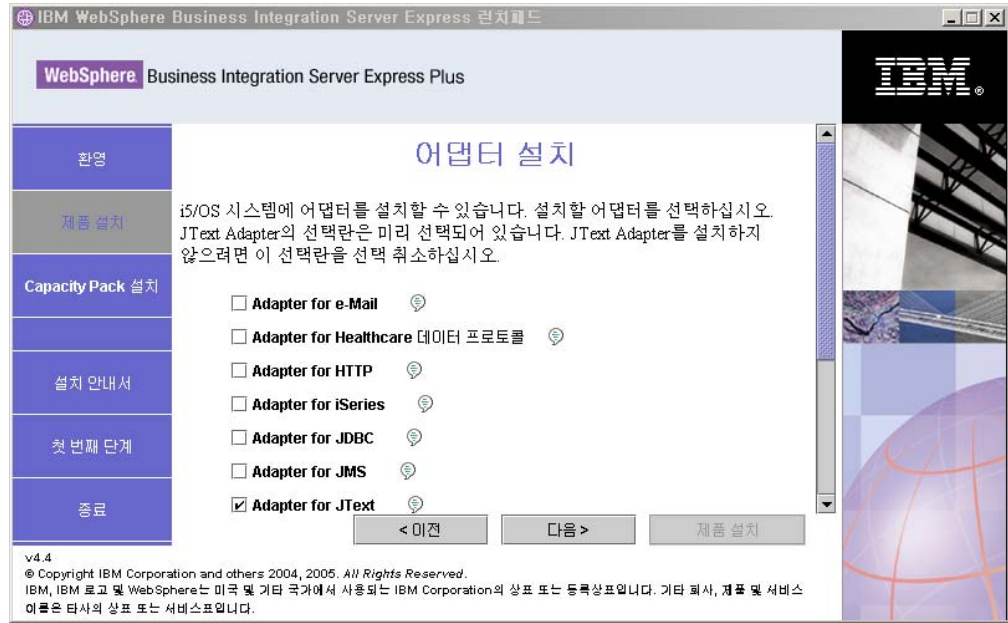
IBM WebSphere Business Integration Server Express 런치패드

WebSphere Business Integration Server Express Plus

IBM

환영

제품 설치

Capacity Pack 설치

설치 안내서

첫 번째 단계

종료

어댑터 설치

i5/OS 시스템에 어댑터를 설치할 수 있습니다. 설치할 어댑터를 선택하십시오. JText Adapter의 선택란은 미리 선택되어 있습니다. JText Adapter를 설치하지 않으려면 이 선택란을 선택 취소하십시오.

☐ Adapter for e-Mail

☐ Adapter for Healthcare 데이터 프로토콜

☐ Adapter for HTTP

☐ Adapter for iSeries

☐ Adapter for JDBC

☐ Adapter for JMS

☑ Adapter for JText

< 이전

다음 >

제품 설치

v4.4

© Copyright IBM Corporation and others 2004, 2005. All Rights Reserved.

IBM, IBM 로고 및 WebSphere는 미국 및 기타 국가에서 사용되는 IBM Corporation의 상표 또는 등록상표입니다. 기타 회사, 제품 및 서비스 이름은 타사의 상표 또는 서비스표입니다.